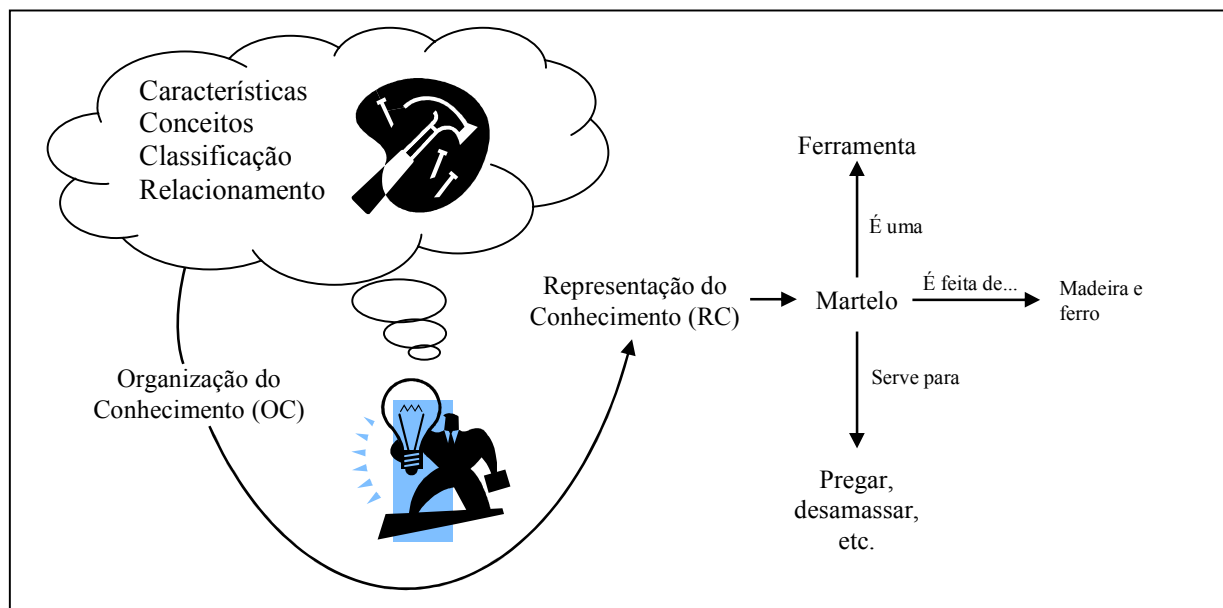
Características
Conceitos
Classificação
Relacionamento

Organização do Conhecimento (OC)

Representação do Conhecimento (RC)

Ferramenta

É uma

Martelo

É feita de...

Madeira e ferro

Serve para

Pregar, desamassar, etc.